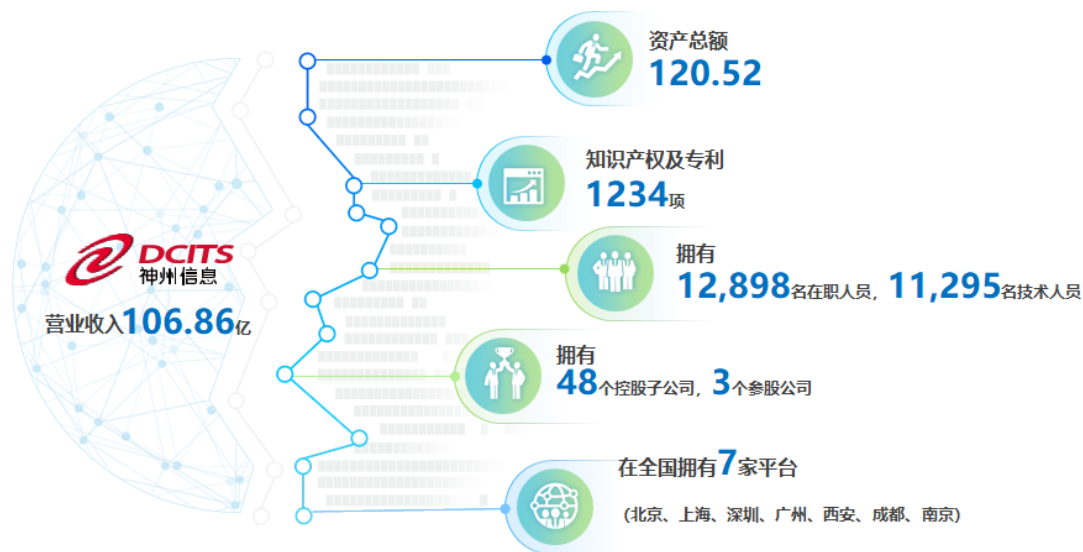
DCITS
神州信息

营业收入106.86亿

资产总额
120.52

知识产权及专利
1234项

拥有
12,898名在职人员，11,295名技术人员

拥有
48个控股子公司，3个参股公司

在全国拥有7家平台
（北京、上海、深圳、广州、西安、成都、南京）